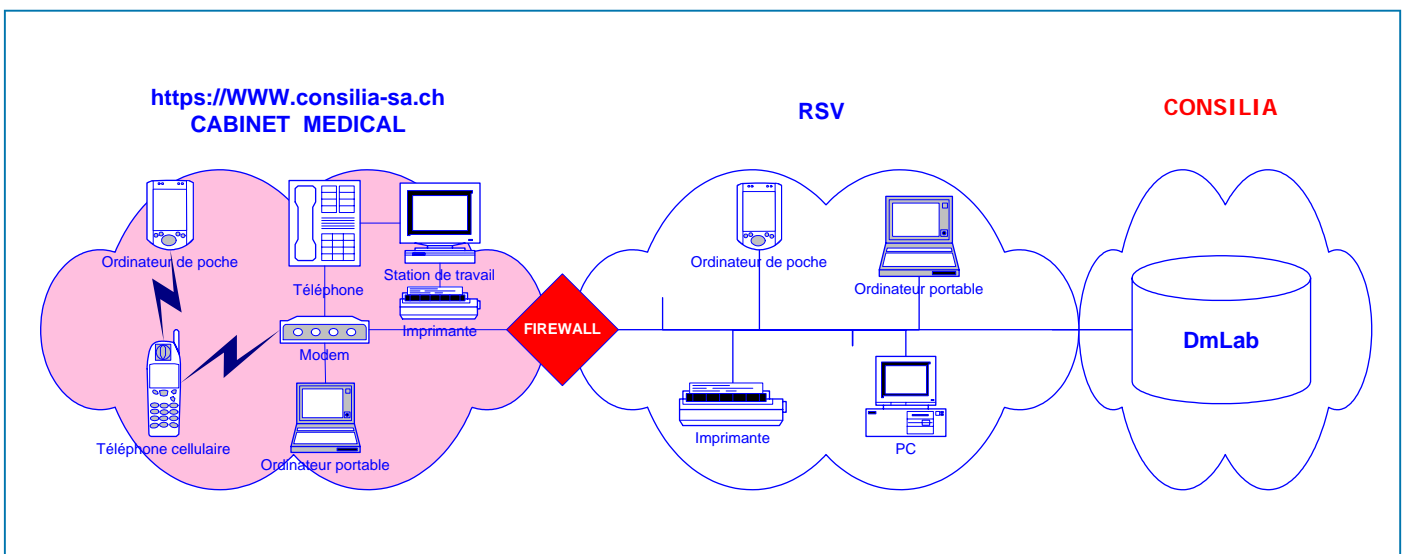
https://WWW.consilia-sa.ch
CABINET MEDICAL

RSV

CONSILIA

Ordinateur de poche

Téléphone

Station de travail

Imprimante

Modem

Téléphone cellulaire

Ordinateur portable

FIREWALL

Ordinateur de poche

Ordinateur portable

Imprimante

PC

DmLab